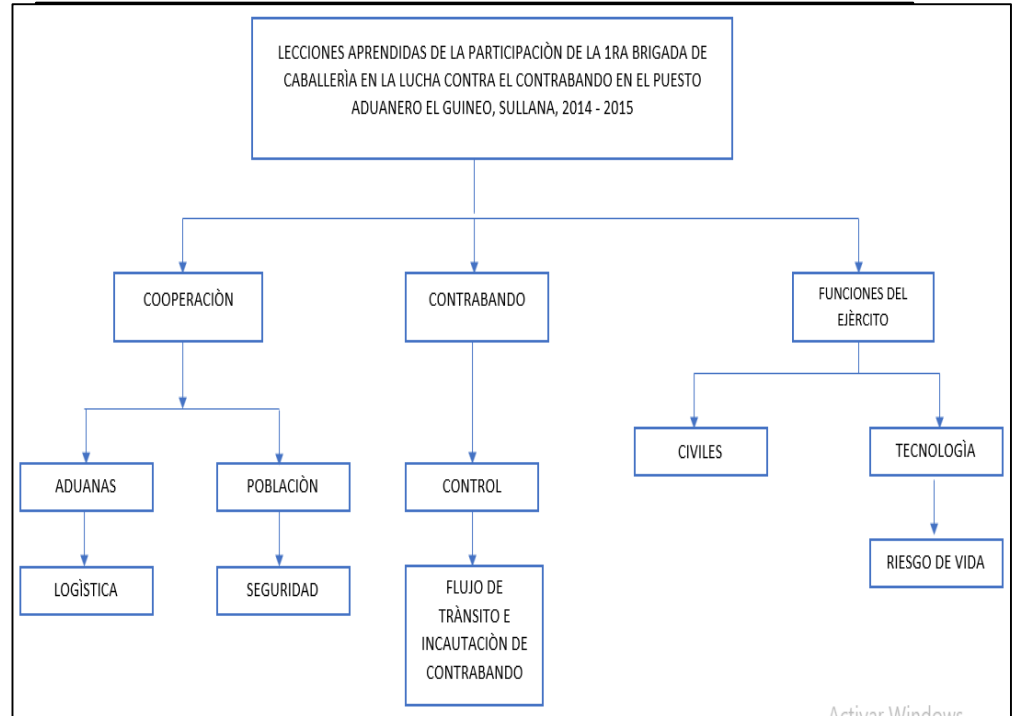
LECCIONES APRENDIDAS DE LA PARTICIPACIÒN DE LA 1RA BRIGADA DE CABALLERÌA EN LA LUCHA CONTRA EL CONTRABANDO EN EL PUESTO ADUANERO EL GUINEO, SULLANA, 2014 - 2015

COOPERACIÒN

CONTRABANDO

FUNCIONES DEL EJÈRCITO

ADUANAS

POBLACIÒN

CONTROL

CIVILES

TECNOLOGÌA

LOGÌSTICA

SEGURIDAD

FLUJO DE TRÀNSITO E INCAUTACIÒN DE CONTRABANDO

RIESGO DE VIDA

Activar Windows